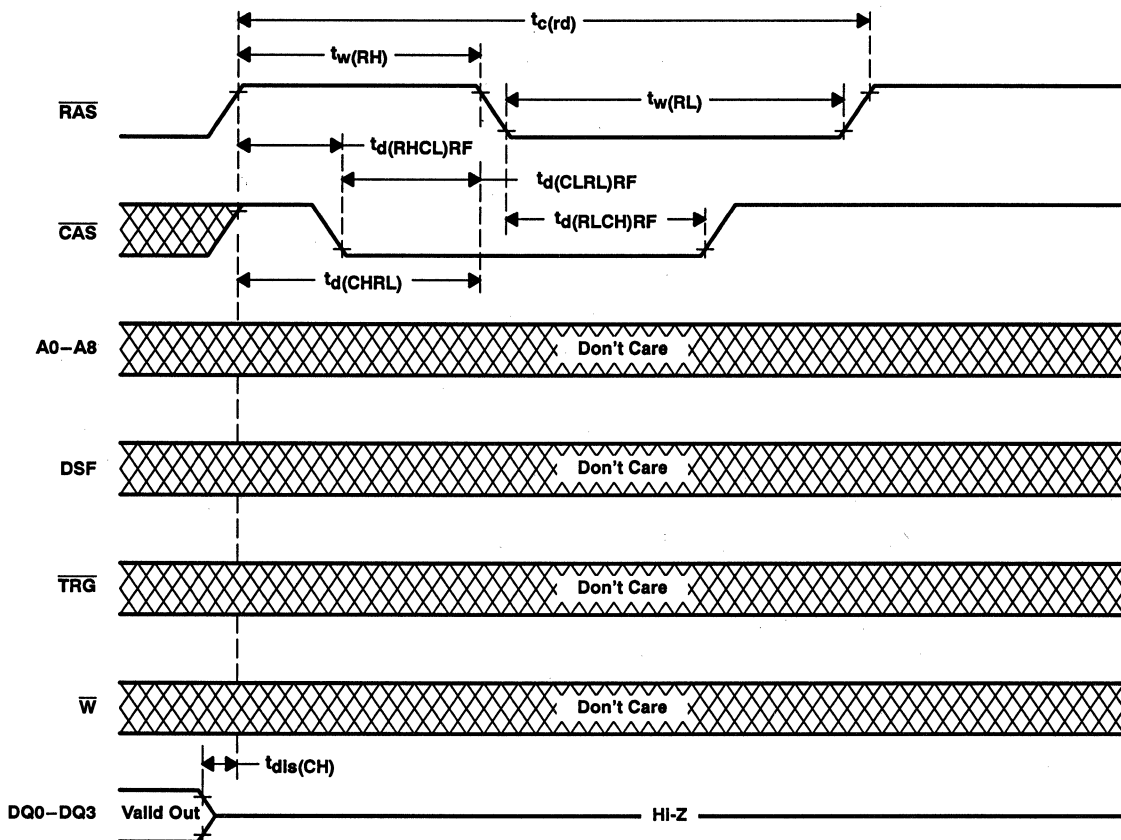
$t_{c(rd)}$

$t_{w(RH)}$

$\overline{RAS}$

$t_{w(RL)}$

$t_{d(RHCL)RF}$

$t_{d(CLRL)RF}$

$\overline{CAS}$

$t_{d(RLCH)RF}$

$t_{d(CHRL)}$

A0–A8

Don't Care

DSF

Don't Care

$\overline{TRG}$

Don't Care

$\overline{W}$

Don't Care

$t_{dis(CH)}$

DQ0–DQ3

Valid Out

HI-Z